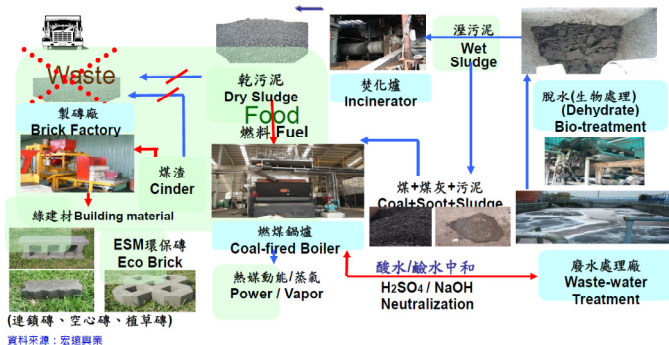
Waste

乾污泥
Dry Sludge
Food
燃料 Fuel

焚化爐
Incinerator

濕污泥
Wet Sludge

脫水(生物處理)
(Dehydrate)
Bio-treatment

製磚廠
Brick Factory

煤渣
Cinder

綠建材Building material

ESM環保磚
Eco Brick

(連鎖磚、空心磚、植草磚)

資料來源：宏遠興業

燃煤鍋爐
Coal-fired Boiler

熱媒動能/蒸氣
Power / Vapor

煤+煤灰+污泥
Coal+Soot+Sludge

酸水/鹼水中和
$H_2SO_4$ / NaOH
Neutralization

廢水處理廠
Waste-water Treatment